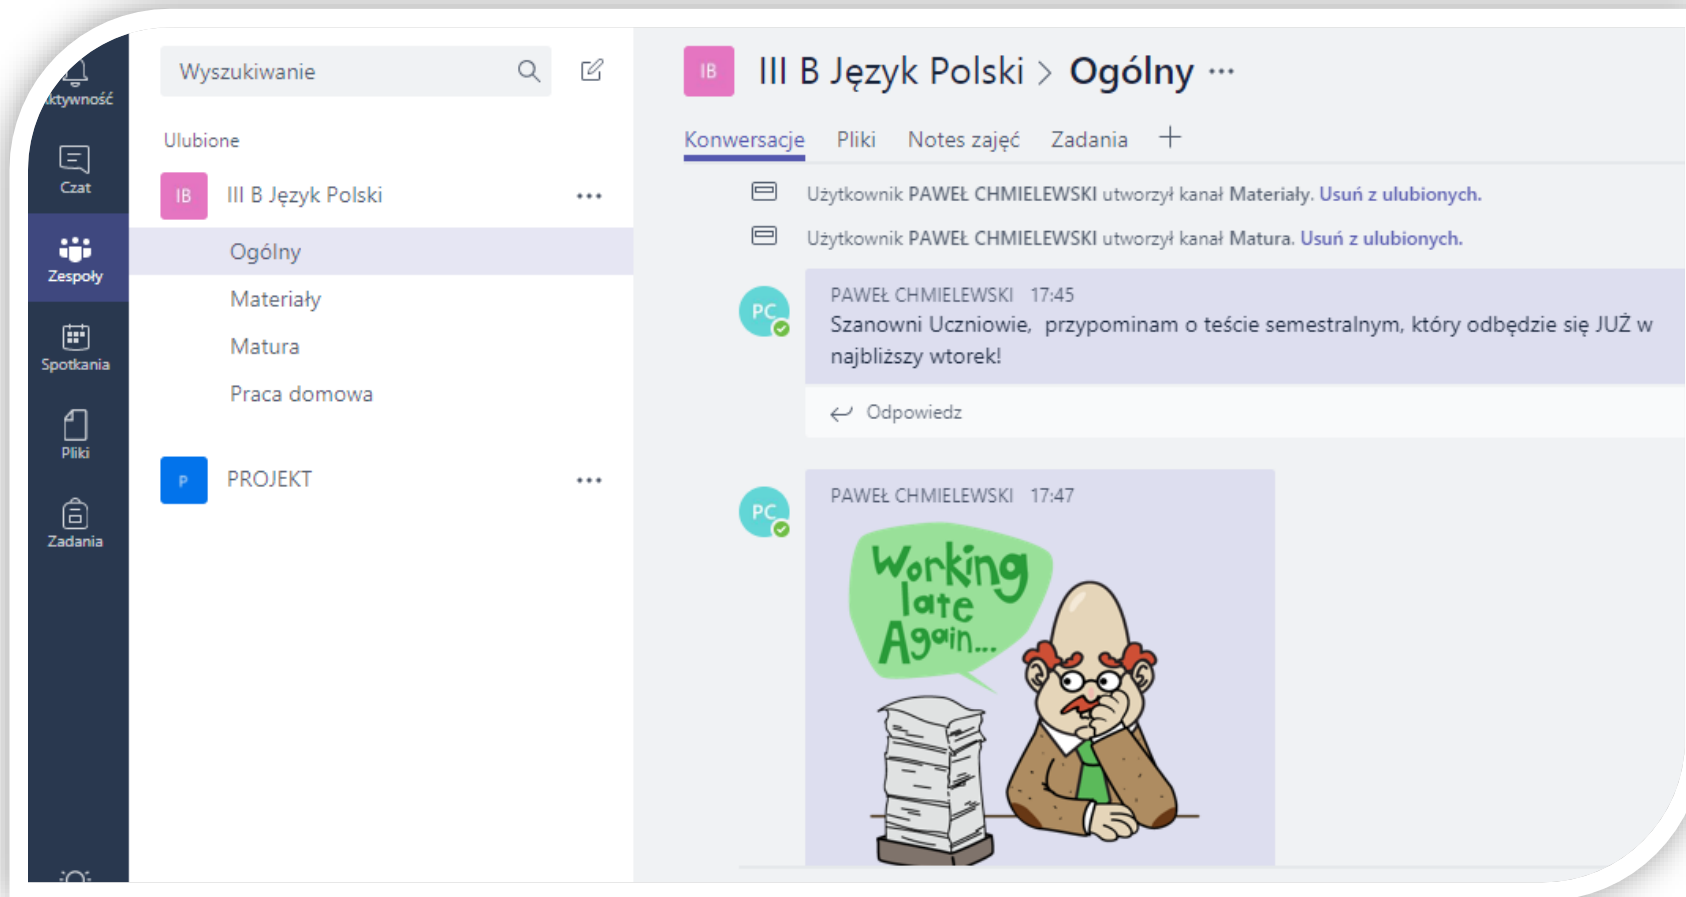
ktywność

Czat

Zespoły

Spotkania

Pliki

Zadania

Wyszukiwanie

Ulubione

IB III B Język Polski •••

Ogólny

Materiały

Matura

Praca domowa

P PROJEKT •••

IB III B Język Polski > Ogólny •••

Konwersacje Pliki Notes zajęć Zadania +

Użytkownik PAWEŁ CHMIELEWSKI utworzył kanał Materiały. Usuń z ulubionych.

Użytkownik PAWEŁ CHMIELEWSKI utworzył kanał Matura. Usuń z ulubionych.

PC PAWEŁ CHMIELEWSKI 17:45

Szanowni Uczniowie, przypominam o teście semestralnym, który odbędzie się JUŻ w najbliższy wtorek!

Odpowiedz

PC PAWEŁ CHMIELEWSKI 17:47

Working late Again...